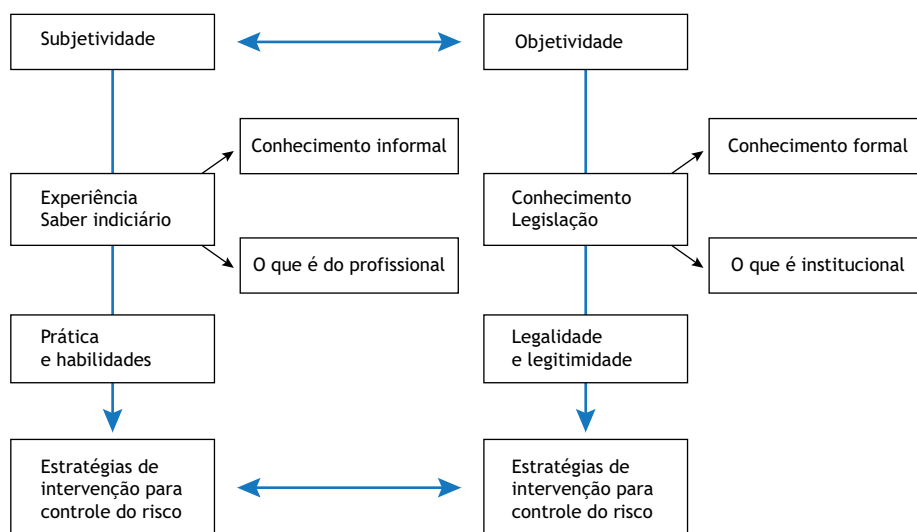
Subjetividade

Objetividade

Conhecimento informal

Conhecimento formal

Experiência
Saber indiciário

Conhecimento
Legislação

O que é do profissional

O que é institucional

Prática
e habilidades

Legalidade
e legitimidade

Estratégias de
intervenção para
controle do risco

Estratégias de
intervenção para
controle do risco